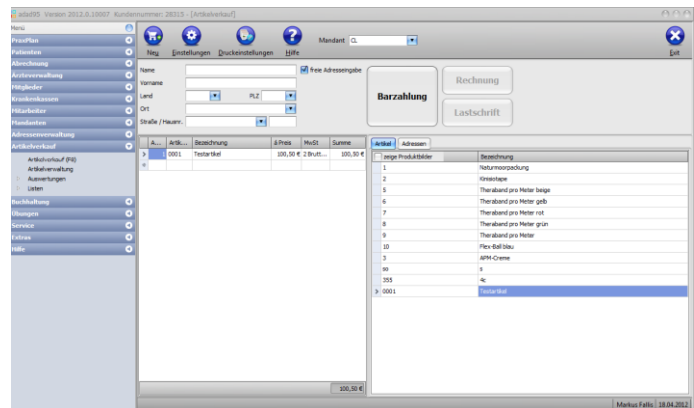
azad95 Version 2012.0.10007 Kundennummer: 28315 - [Artikelverkauf]

Menü
PraxPlan
Patienten
Abrechnung
Ärzteverwaltung
Mitglieder
Krankenkassen
Mitarbeiter
Mandanten
Adressenverwaltung
Artikelverkauf
Artikelverkauf (F8)
Artikelverwaltung
Auswertungen
Listen
Buchhaltung
Übungen
Service
Extras
Hilfe

Neu Einstellungen Druckeinstellungen Hilfe
Mandant CL
Exit

Name
freie Adresseingabe
Vorname
Land
PLZ
Ort
Straße / Hausnr.

Barzahlung
Rechnung
Lastschrift

| A... | Artik... | Bezeichnung | à Preis | MwSt | Summe |
|---|---|---|---|---|---|
| 1 | 0001 | Testartikel | 100,50 € | 2.Brutt... | 100,50 € |

100,50 €

Artikel Adressen

| zeige Produktbilder | Bezeichnung |
|---|---|
| 1 | Naturmoorpackung |
| 2 | Kinsiotape |
| 5 | Theraband pro Meter beige |
| 6 | Theraband pro Meter gelb |
| 7 | Theraband pro Meter rot |
| 8 | Theraband pro Meter grün |
| 9 | Theraband pro Meter |
| 10 | Flex-Ball blau |
| 3 | APM-Creme |
| ss | s |
| 355 | 4c |
| 0001 | Testartikel |

Markus Falk 18.04.2012